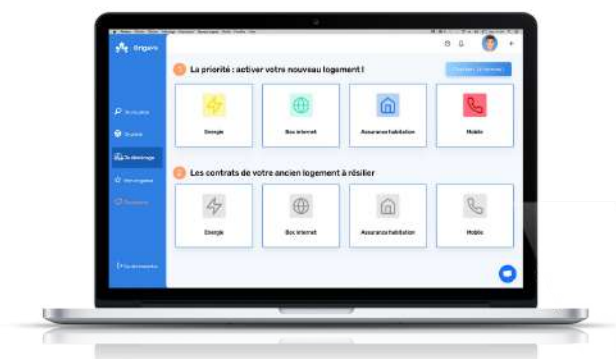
Origami

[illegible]

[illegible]

Je déménage

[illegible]

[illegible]

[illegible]

1 La priorité : activer votre nouveau logement !

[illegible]

Energie

Box internet

Assurance habitation

Mobile

2 Les contrats de votre ancien logement à résilier

Energie

Box internet

Assurance habitation

Mobile